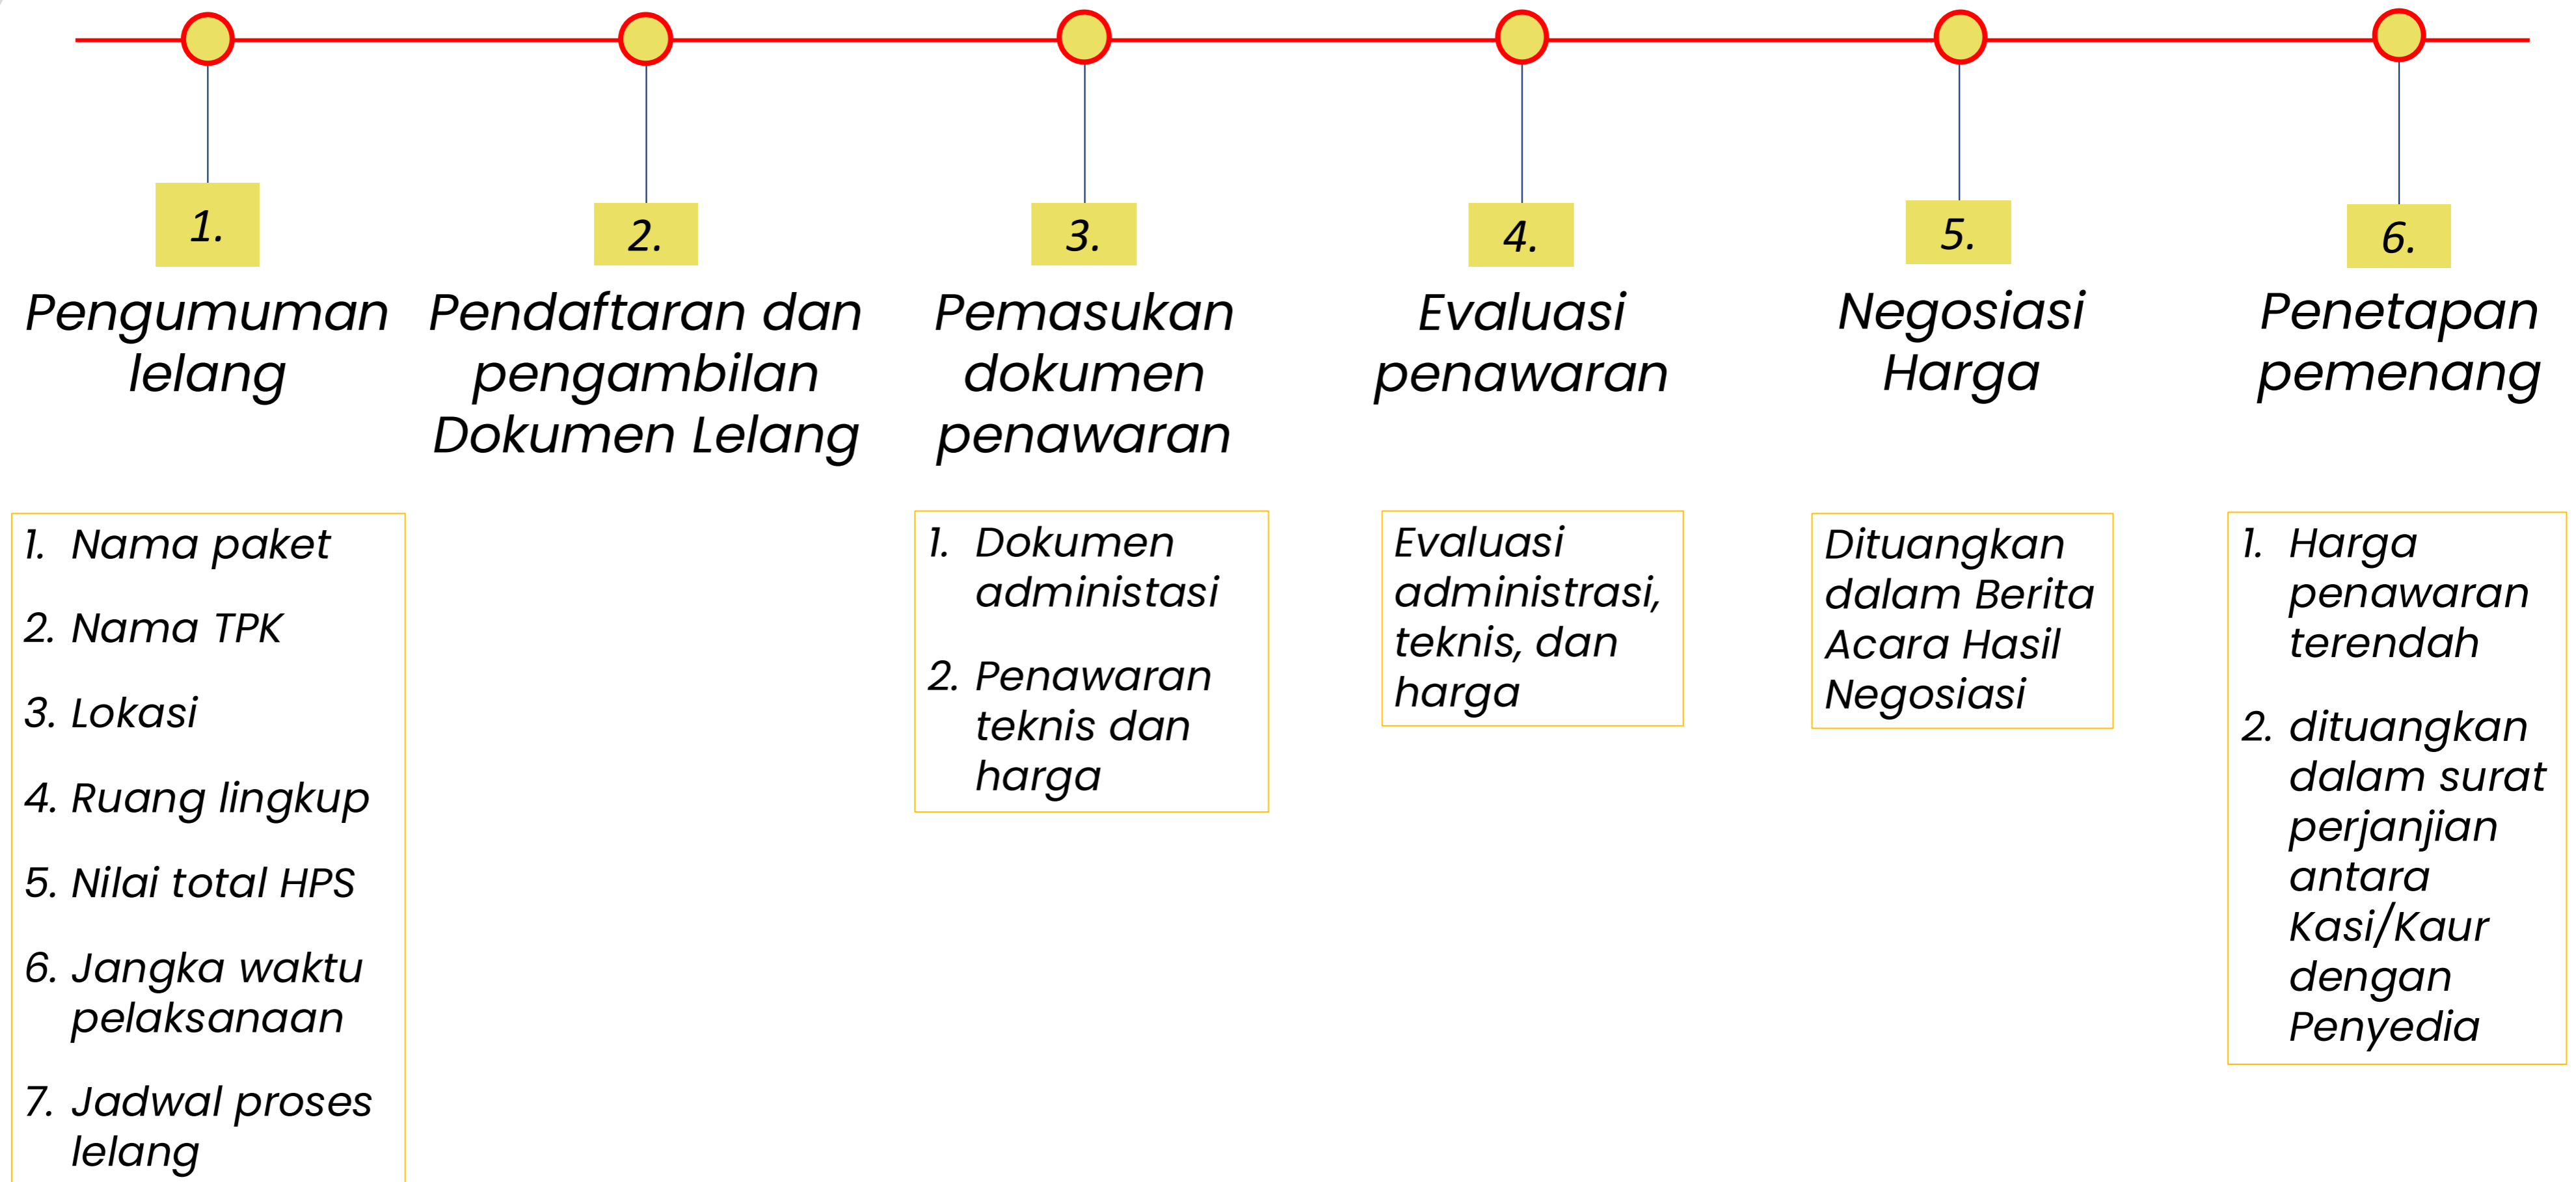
1.

Pengumuman lelang

2.

Pendaftaran dan pengambilan Dokumen Lelang

3.

Pemasukan dokumen penawaran

4.

Evaluasi penawaran

5.

Negosiasi Harga

6.

Penetapan pemenang

1. Nama paket
2. Nama TPK
3. Lokasi
4. Ruang lingkup
5. Nilai total HPS
6. Jangka waktu pelaksanaan
7. Jadwal proses lelang

1. Dokumen administasi
2. Penawaran teknis dan harga

Evaluasi administrasi, teknis, dan harga

Dituangkan dalam Berita Acara Hasil Negosiasi

1. Harga penawaran terendah
2. dituangkan dalam surat perjanjian antara Kasi/Kaur dengan Penyedia